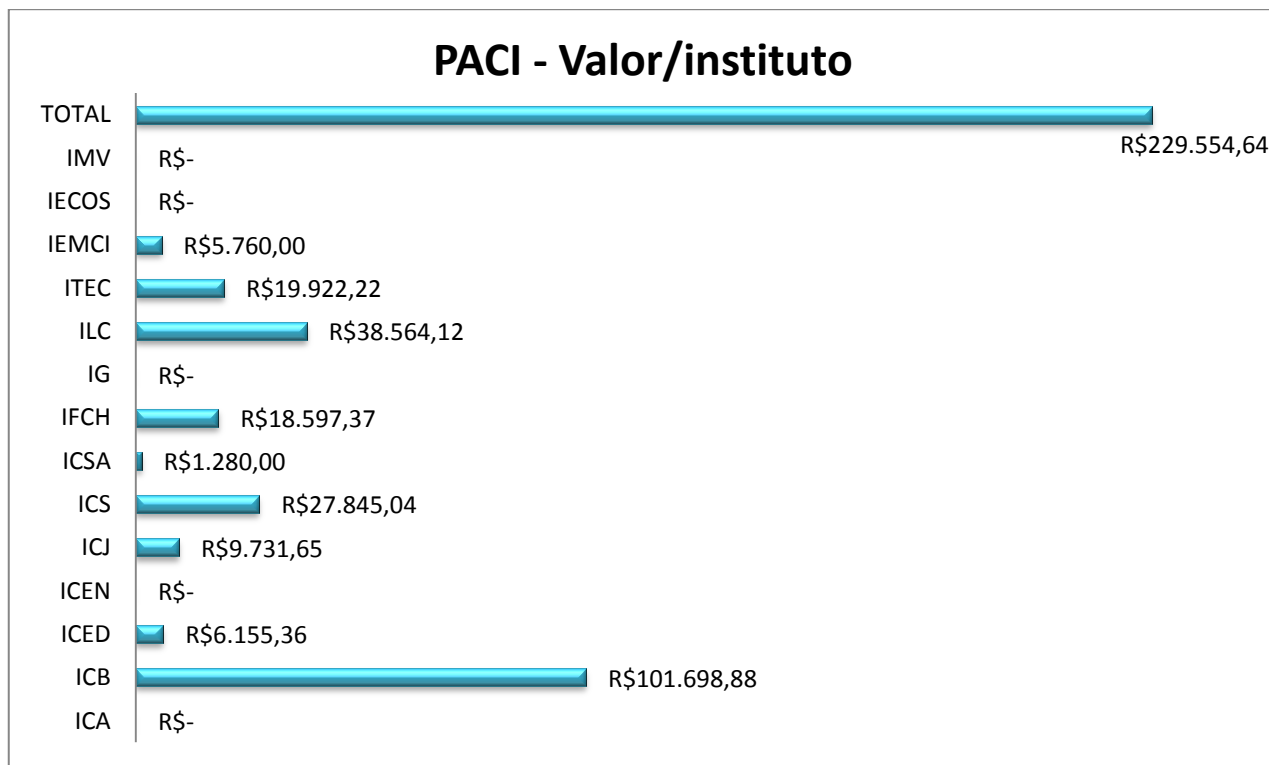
PACI - Valor/instituto

| Instituto | Valor |
|---|---|
| TOTAL | R$229.554,64 |
| IMV | R$- |
| IECOS | R$- |
| IEMCI | R$5.760,00 |
| ITEC | R$19.922,22 |
| ILC | R$38.564,12 |
| IG | R$- |
| IFCH | R$18.597,37 |
| ICSA | R$1.280,00 |
| ICS | R$27.845,04 |
| ICJ | R$9.731,65 |
| ICEN | R$- |
| ICED | R$6.155,36 |
| ICB | R$101.698,88 |
| ICA | R$- |